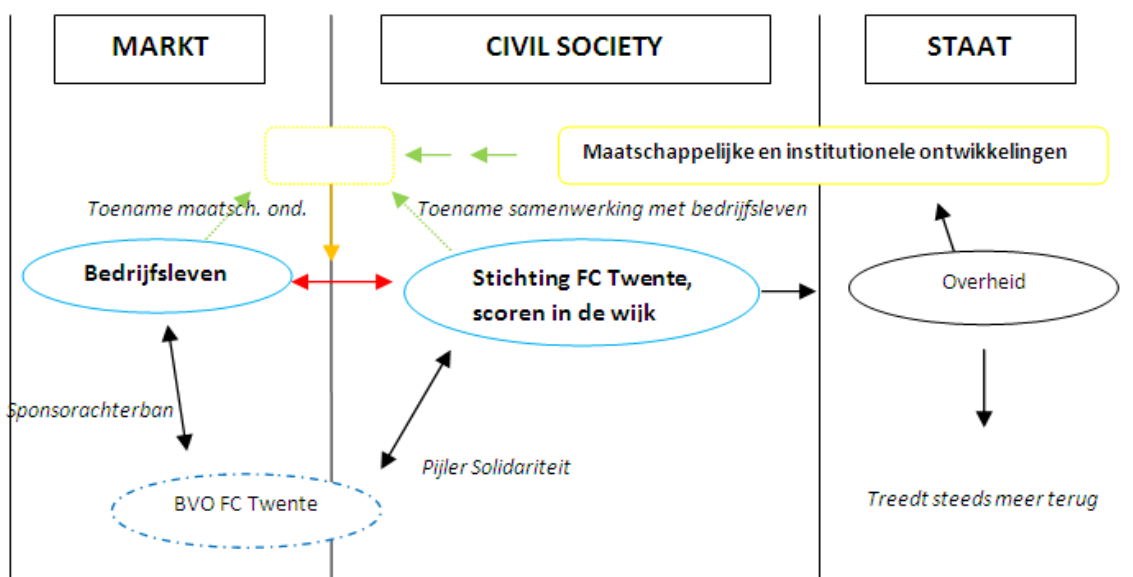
MARKT

CIVIL SOCIETY

STAAT

Maatschappelijke en institutionele ontwikkelingen

Toename maatsch. ond.

Toename samenwerking met bedrijfsleven

Bedrijfsleven

Stichting FC Twente, scoren in de wijk

Overheid

Sponsorachterban

Pijler Solidariteit

BVO FC Twente

Treedt steeds meer terug